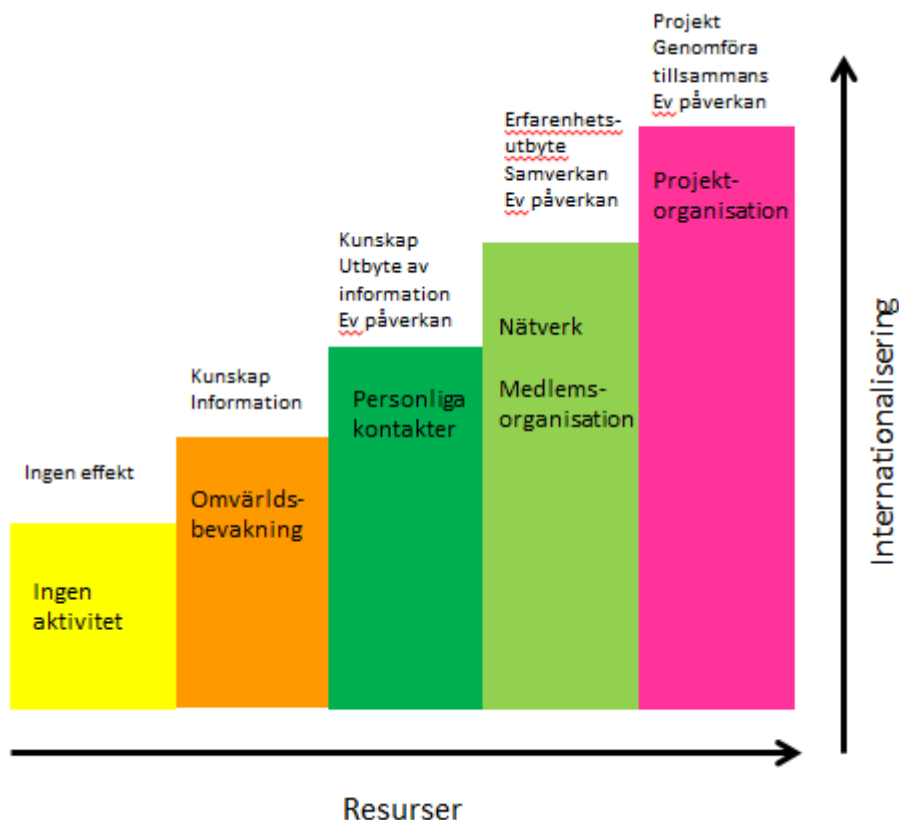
Ingen effekt

Ingen aktivitet

Kunskap
Information

Omvärldsbevakning

Kunskap
Utbyte av information
Ev påverkan

Personliga kontakter

Erfarenhetsutbyte
Samverkan
Ev påverkan

Nätverk

Medlemsorganisation

Projekt
Genomföra tillsammans
Ev påverkan

Projektorganisation

Internationalisering

Resurser